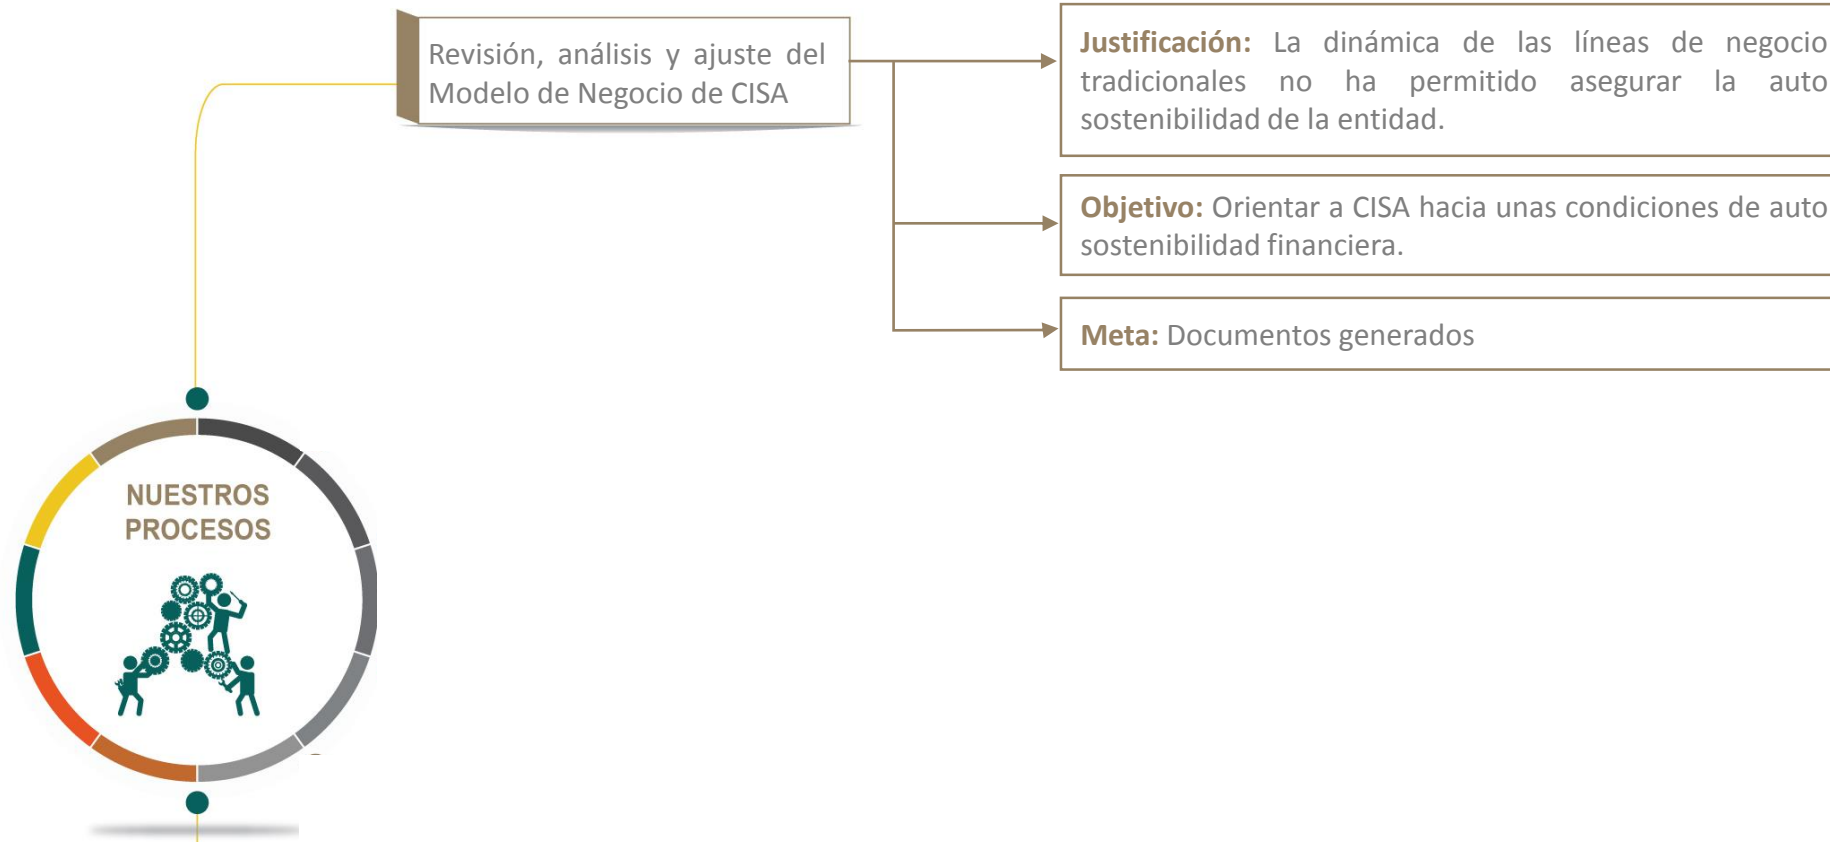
Revisión, análisis y ajuste del Modelo de Negocio de CISA

Justificación: La dinámica de las líneas de negocio tradicionales no ha permitido asegurar la auto sostenibilidad de la entidad.

Objetivo: Orientar a CISA hacia unas condiciones de auto sostenibilidad financiera.

Meta: Documentos generados

NUESTROS PROCESOS